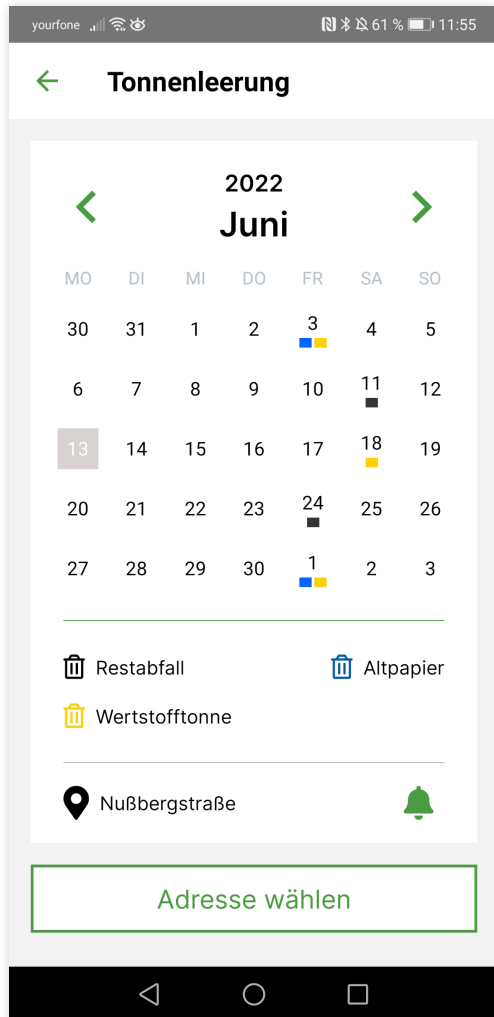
yourfone 61 % 11:55

Tonnenleerung

2022
Juni

| MO | DI | MI | DO | FR | SA | SO |
|---|---|---|---|---|---|---|
| 30 | 31 | 1 | 2 | 3 | 4 | 5 |
| 6 | 7 | 8 | 9 | 10 | 11 | 12 |
| 13 | 14 | 15 | 16 | 17 | 18 | 19 |
| 20 | 21 | 22 | 23 | 24 | 25 | 26 |
| 27 | 28 | 29 | 30 | 1 | 2 | 3 |

Restabfall
Altpapier
Wertstofftonne

Nußbergstraße

Adresse wählen